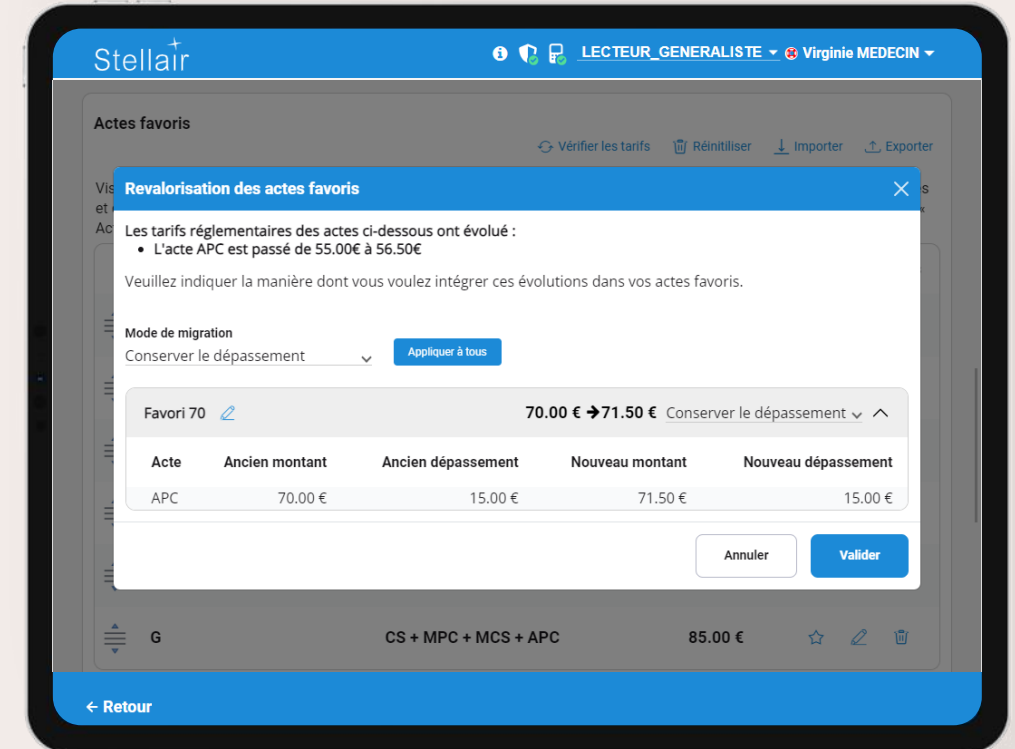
Stellair

LECTEUR_GENERALISTE Virginie MEDECIN

Actes favoris

Vérifier les tarifs Réinitiliser Importer Exporter

Vis
et
Ac

Revalorisation des actes favoris

Les tarifs réglementaires des actes ci-dessous ont évolué :
- L'acte APC est passé de 55.00€ à 56.50€

Veuillez indiquer la manière dont vous voulez intégrer ces évolutions dans vos actes favoris.

Mode de migration
Conserver le dépassement

Appliquer à tous

Favori 70 70.00 € →71.50 € Conserver le dépassement

| Acte | Ancien montant | Ancien dépassement | Nouveau montant | Nouveau dépassement |
|---|---|---|---|---|
| APC | 70.00 € | 15.00 € | 71.50 € | 15.00 € |

Annuler Valider

G CS + MPC + MCS + APC 85.00 €

← Retour